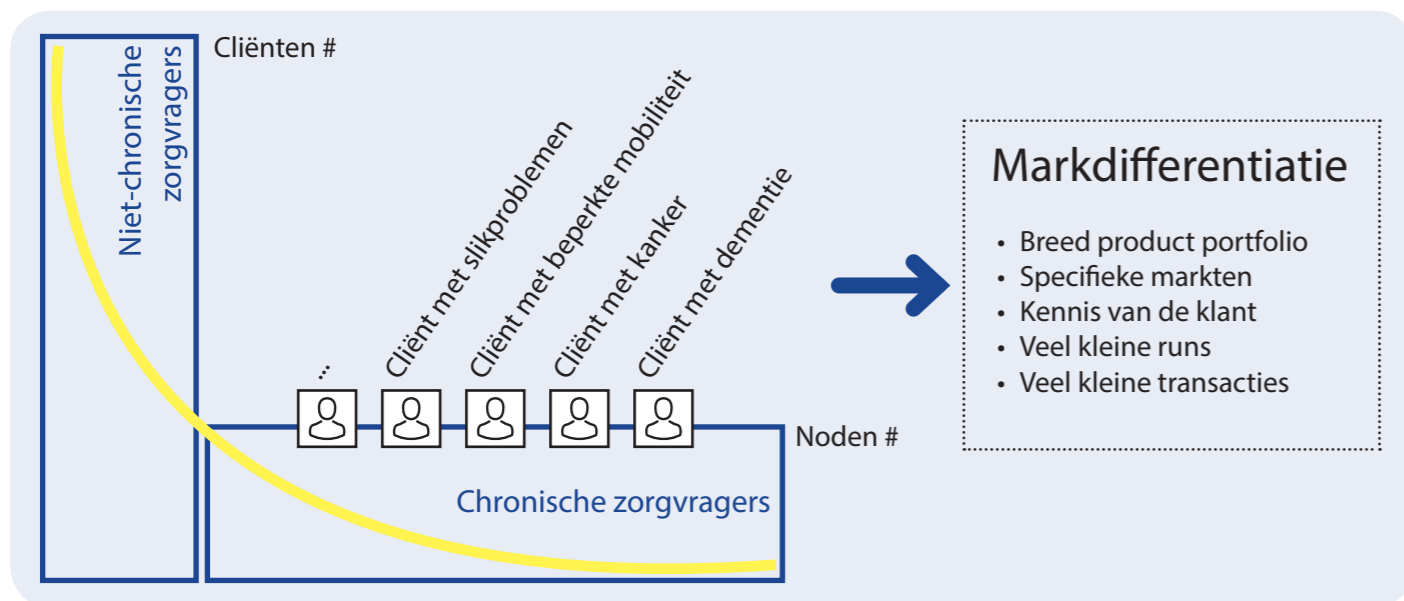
Cliënten #

Niet-chronische zorgvragers

...

Cliënt met slikproblemen

Cliënt met beperkte mobiliteit

Cliënt met kanker

Cliënt met dementie

Noden #

Chronische zorgvragers

Markdifferentiatie

- Breed product portfolio
- Specifieke markten
- Kennis van de klant
- Veel kleine runs
- Veel kleine transacties